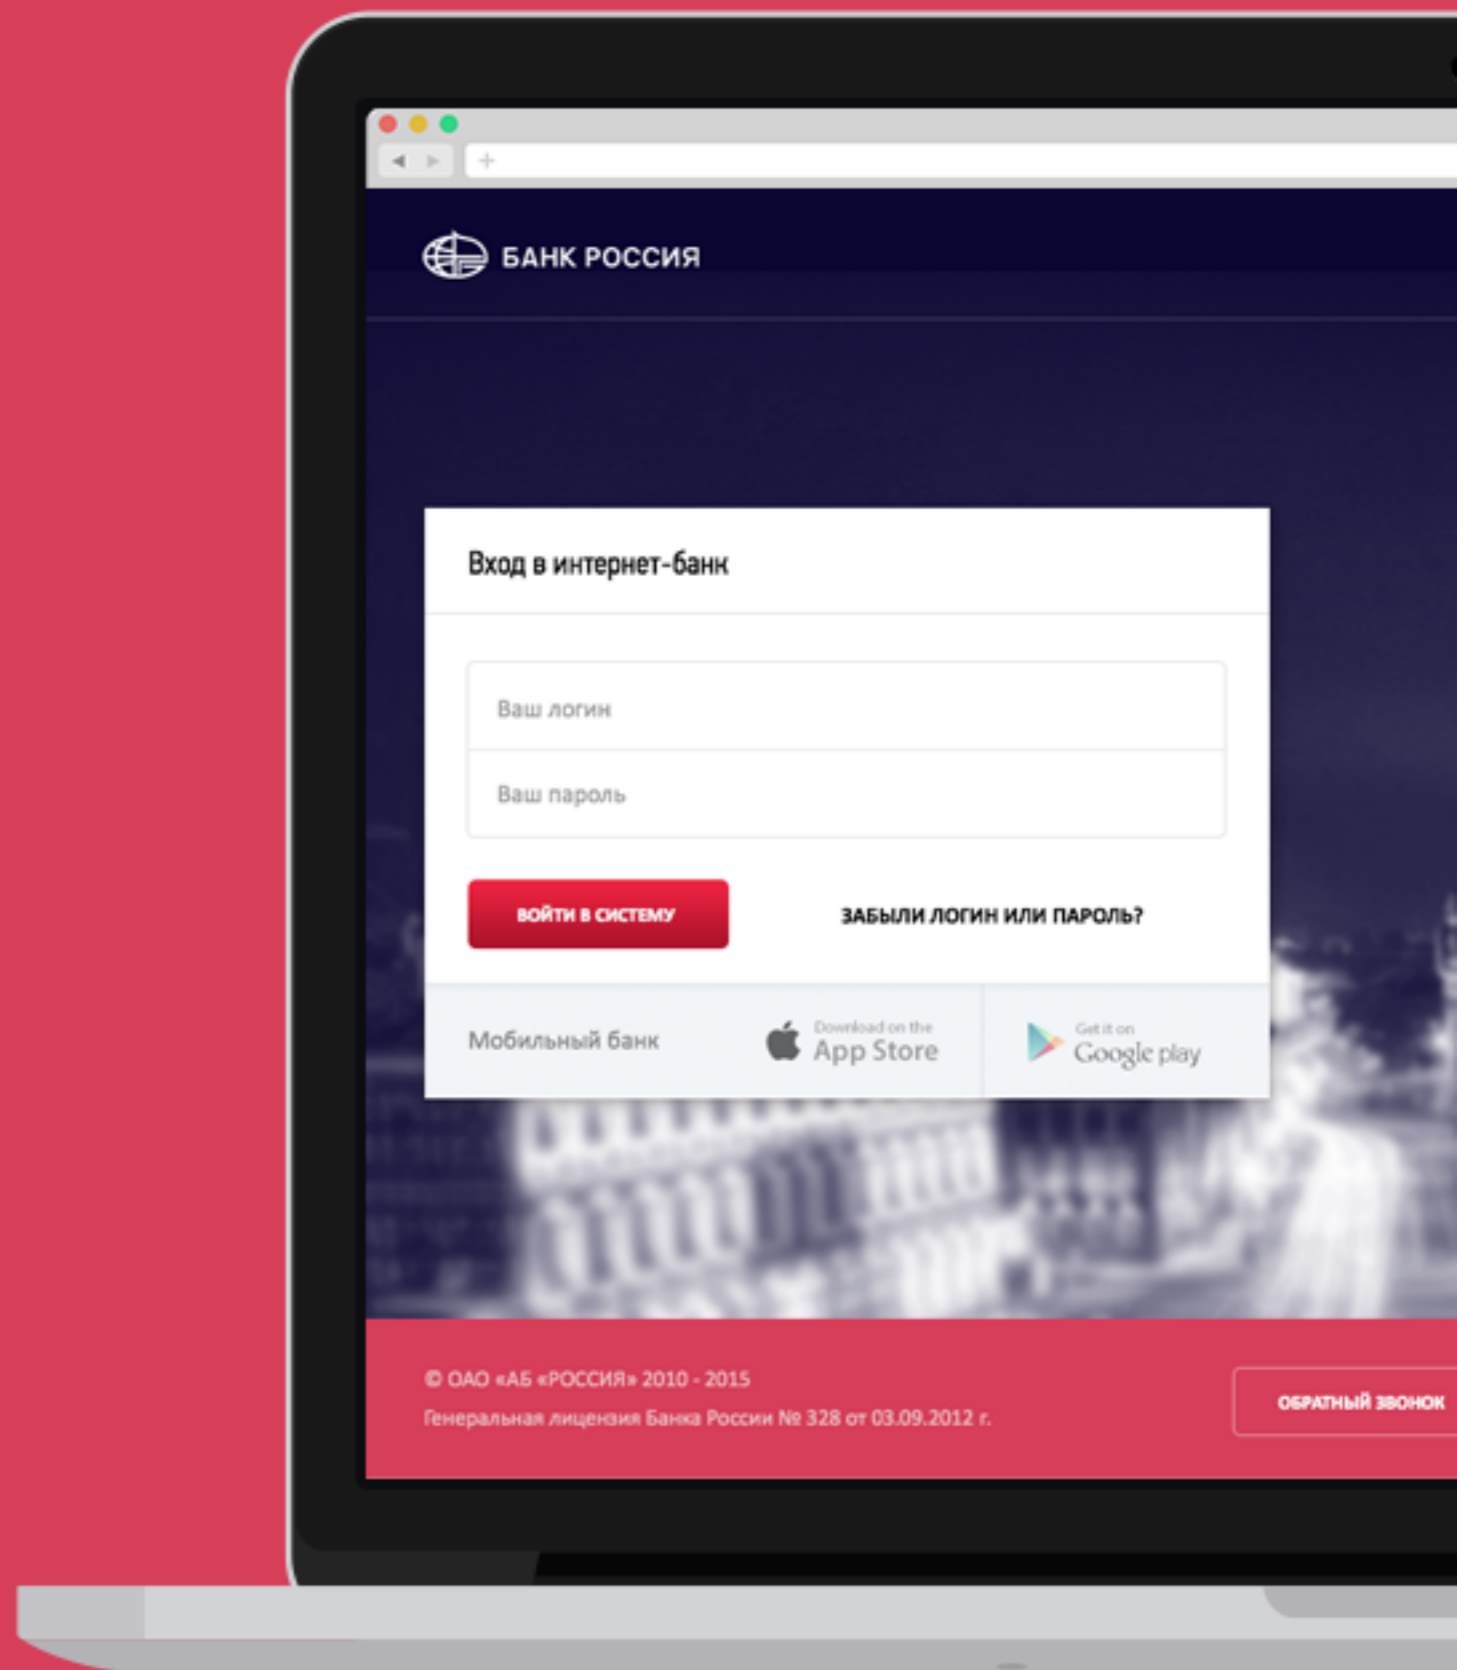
+

БАНК РОССИЯ

Вход в интернет-банк

Ваш логин

Ваш пароль

ВОЙТИ В СИСТЕМУ

ЗАБЫЛИ ЛОГИН ИЛИ ПАРОЛЬ?

Мобильный банк

Download on the App Store

Get it on Google play

© ОАО «АБ «РОССИЯ» 2010 - 2015
Генеральная лицензия Банка России № 328 от 03.09.2012 г.

ОБРАТНЫЙ ЗВОНОК